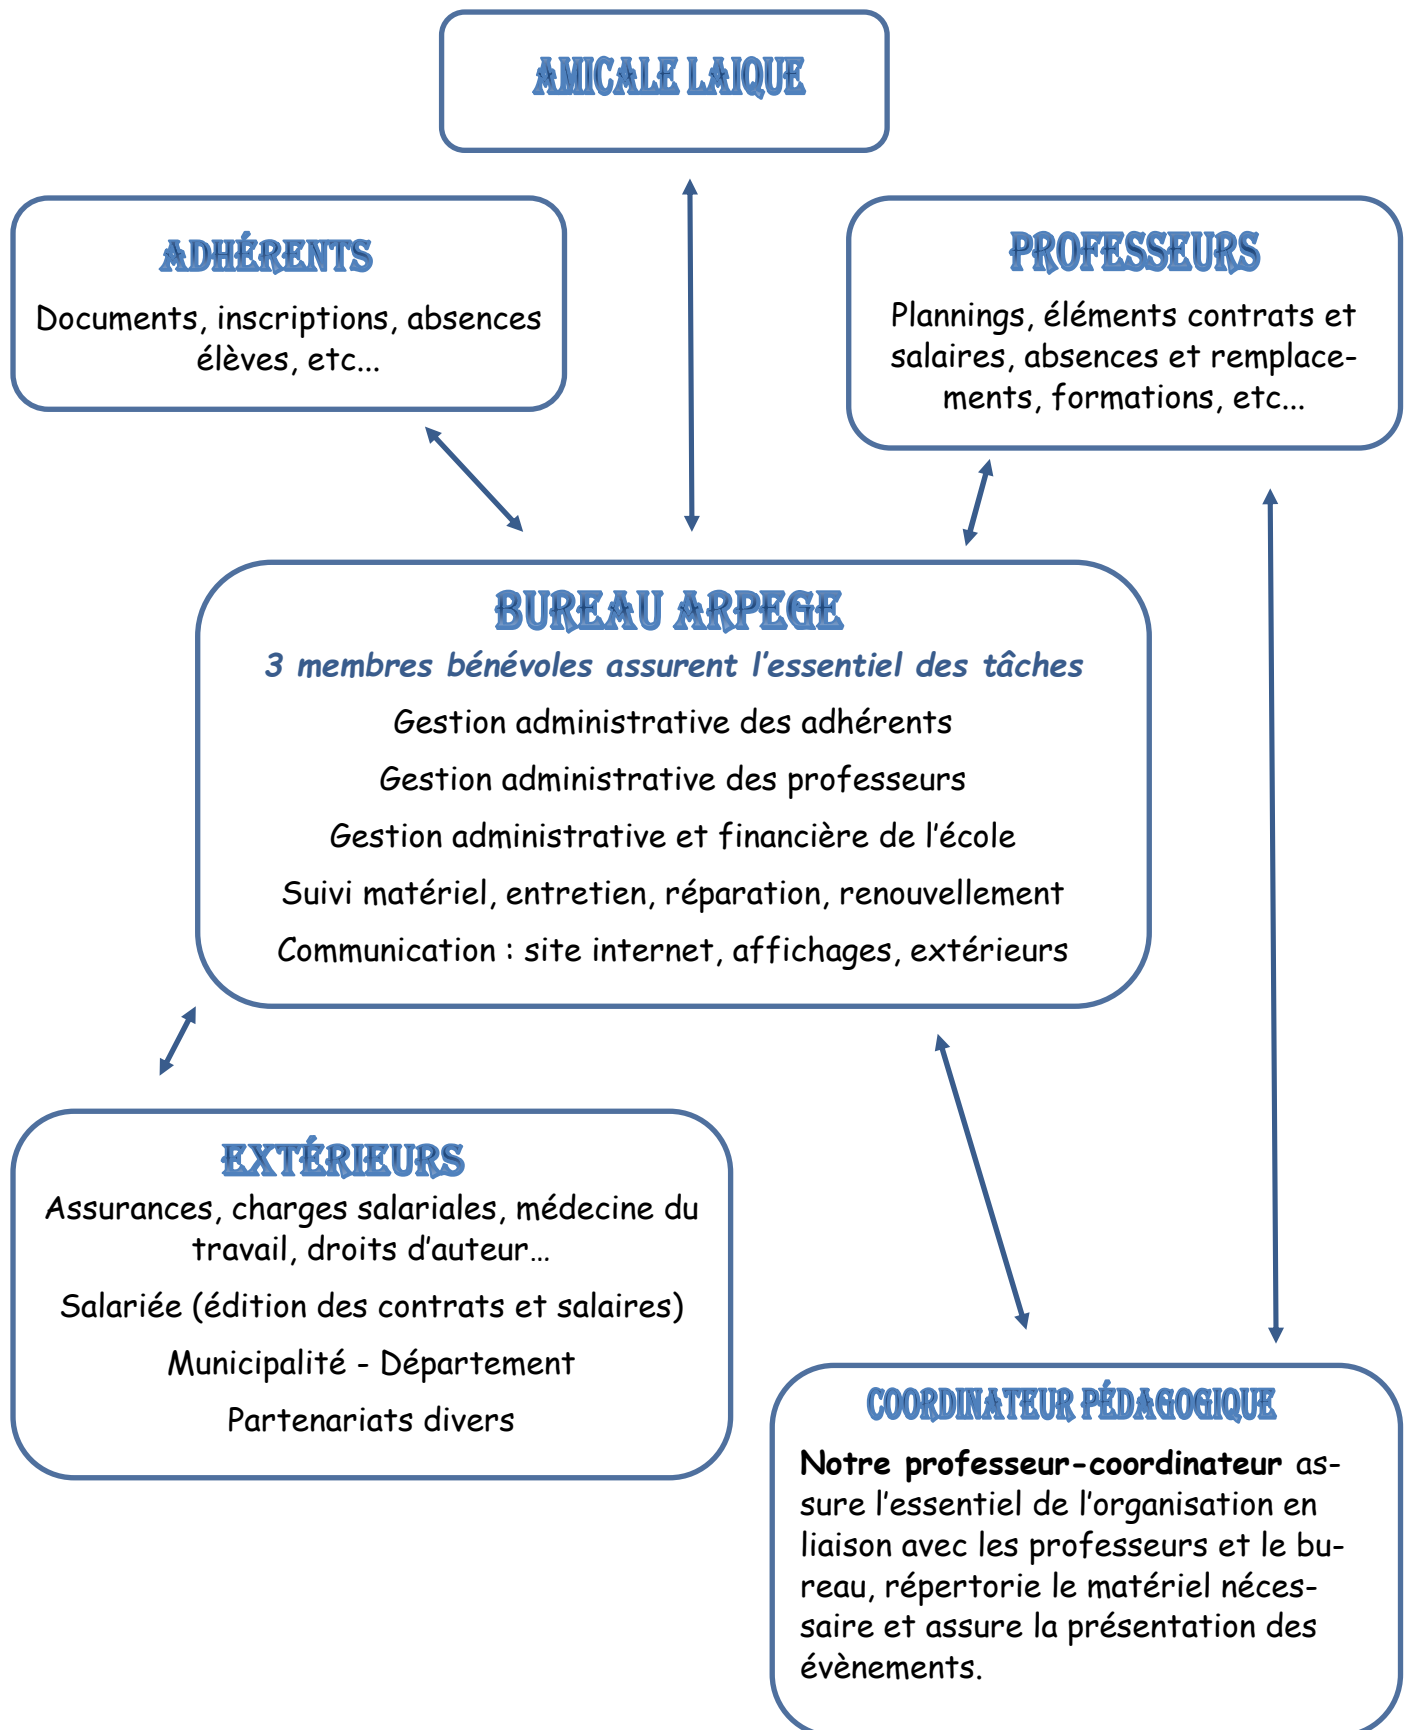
AMICALE LAIQUE

ADHÉRENTS

Documents, inscriptions, absences élèves, etc...

PROFESSEURS

Plannings, éléments contrats et salaires, absences et remplacements, formations, etc...

BUREAU ARPEGE

3 membres bénévoles assurent l'essentiel des tâches

Gestion administrative des adhérents

Gestion administrative des professeurs

Gestion administrative et financière de l'école

Suivi matériel, entretien, réparation, renouvellement

Communication : site internet, affichages, extérieurs

EXTÉRIEURS

Assurances, charges salariales, médecine du travail, droits d'auteur…

Salariée (édition des contrats et salaires)

Municipalité - Département

Partenariats divers

COORDINATEUR PÉDAGOGIQUE

**Notre professeur-coordinateur** assure l'essentiel de l'organisation en liaison avec les professeurs et le bureau, répertorie le matériel nécessaire et assure la présentation des évènements.